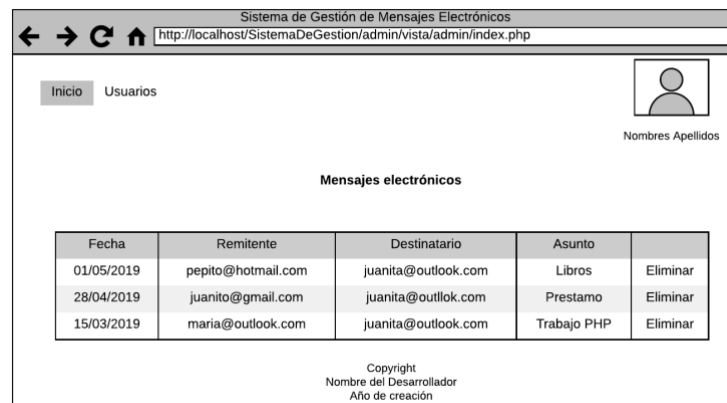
Sistema de Gestión de Mensajes Electrónicos

http://localhost/SistemaDeGestion/admin/vista/admin/index.php

Inicio Usuarios

Nombres Apellidos

Mensajes electrónicos

| Fecha | Remitente | Destinatario | Asunto | |
|---|---|---|---|---|
| 01/05/2019 | pepito@hotmail.com | juanita@outlook.com | Libros | Eliminar |
| 28/04/2019 | juanito@gmail.com | juanita@outllok.com | Prestamo | Eliminar |
| 15/03/2019 | maria@outlook.com | juanita@outlook.com | Trabajo PHP | Eliminar |

Copyright
Nombre del Desarrollador
Año de creación